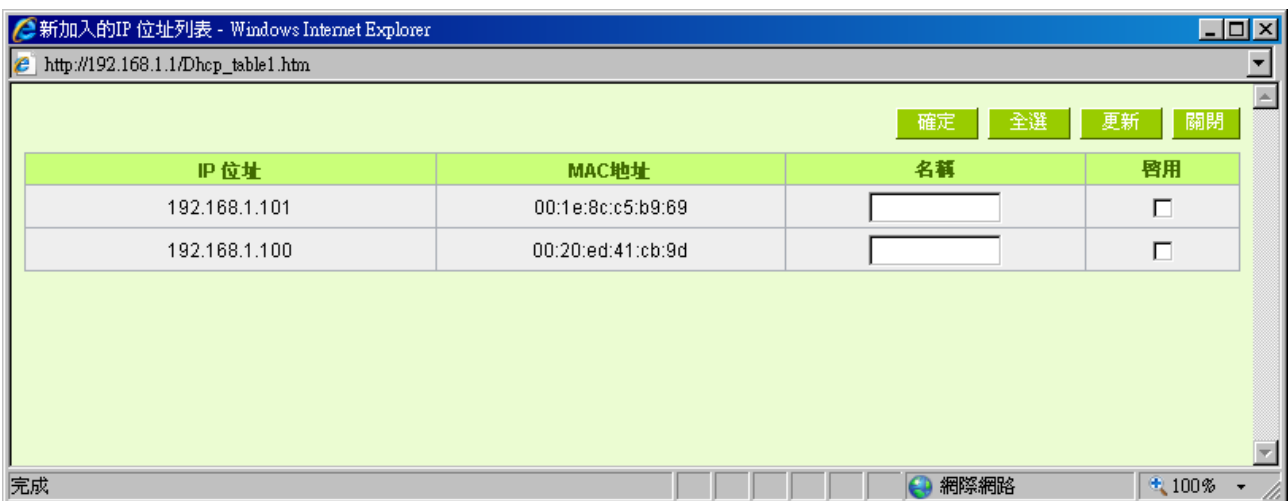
新加入的IP 位址列表 - Windows Internet Explorer

http://192.168.1.1/Dhcp_table1.htm

確定 全選 更新 關閉

| IP 位址 | MAC地址 | 名稱 | 啓用 |
|---|---|---|---|
| 192.168.1.101 | 00:1e:8c:c5:b9:69 | | |
| 192.168.1.100 | 00:20:ed:41:cb:9d | | |

完成

網際網路

100%